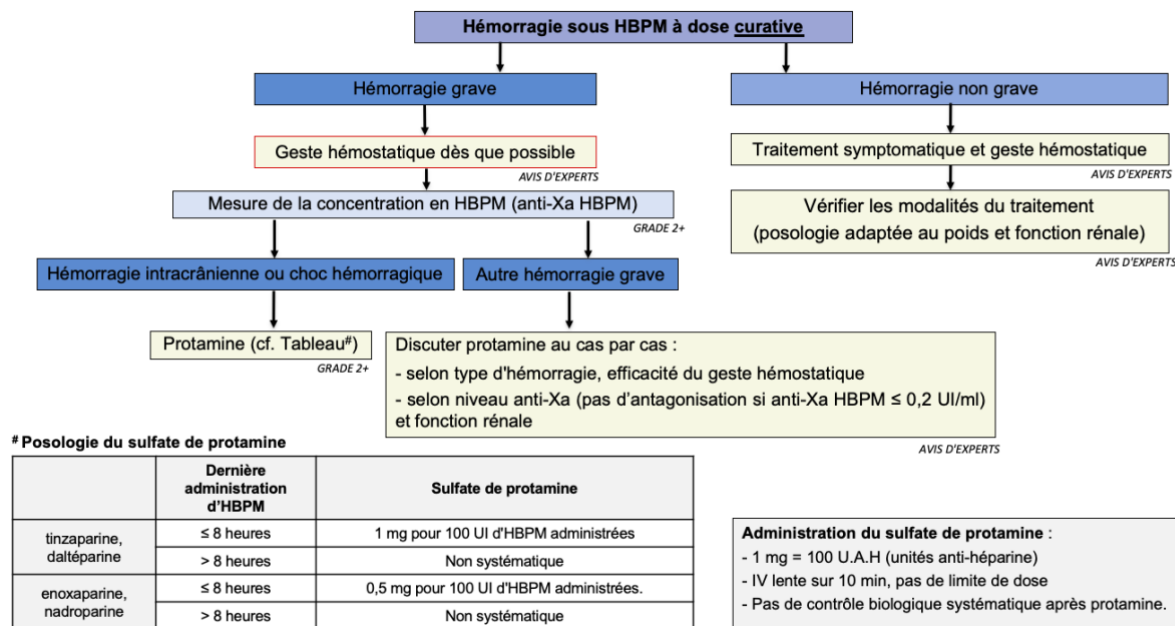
Hémorragie sous HBPM à dose curative

Hémorragie grave

Hémorragie non grave

Geste hémostatique dès que possible

AVIS D'EXPERTS

Traitement symptomatique et geste hémostatique

AVIS D'EXPERTS

Mesure de la concentration en HBPM (anti-Xa HBPM)

GRADE 2+

Vérifier les modalités du traitement (posologie adaptée au poids et fonction rénale)

AVIS D'EXPERTS

Hémorragie intracrânienne ou choc hémorragique

Autre hémorragie grave

Protamine (cf. Tableau#)

GRADE 2+

Discuter protamine au cas par cas :
- selon type d'hémorragie, efficacité du geste hémostatique
- selon niveau anti-Xa (pas d'antagonisation si anti-Xa HBPM ≤ 0,2 UI/ml) et fonction rénale

AVIS D'EXPERTS

# Posologie du sulfate de protamine

| | Dernière administration d'HBPM | Sulfate de protamine |
|---|---|---|
| tinzaparine, daltéparine | ≤ 8 heures | 1 mg pour 100 UI d'HBPM administrées |
| | > 8 heures | Non systématique |
| enoxaparine, nadroparine | ≤ 8 heures | 0,5 mg pour 100 UI d'HBPM administrées. |
| | > 8 heures | Non systématique |

Administration du sulfate de protamine :
- 1 mg = 100 U.A.H (unités anti-héparine)
- IV lente sur 10 min, pas de limite de dose
- Pas de contrôle biologique systématique après protamine.